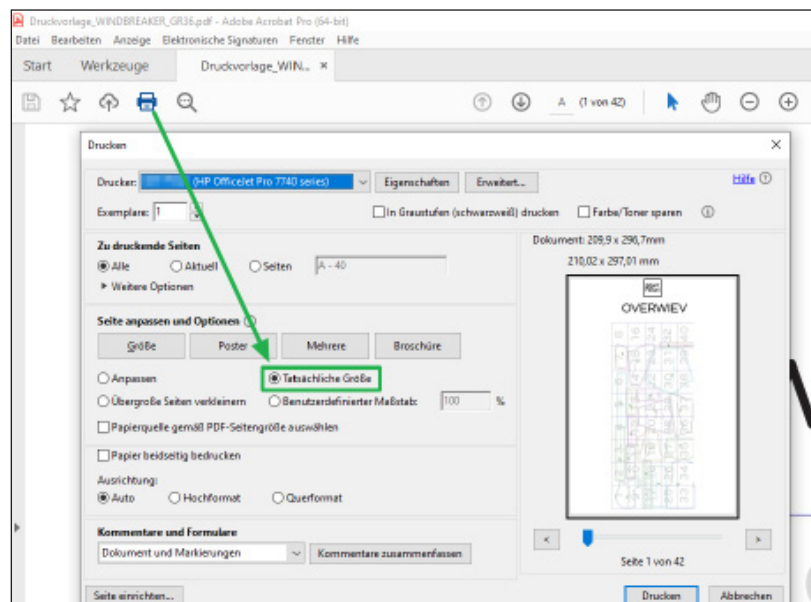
Druckvorlage_WINDBREAKER_GR36.pdf - Adobe Acrobat Pro (64-bit)
Datei Bearbeiten Anzeige Elektronische Signaturen Fenster Hilfe
Start Werkzeuge Druckvorlage_WIN... ×
A (1 von 42)

Drucken ×
Drucker: (HP OfficeJet Pro 7740 series) Eigenschaften Erweitert... Hilfe
Exemplare: 1 In Graustufen (schwarzweiß) drucken Farbe/Toner sparen
Zu druckende Seiten
Alle Aktuell Seiten 1 - 40
▸ Weitere Optionen
Seite anpassen und Optionen
Größe Poster Mehrere Broschüre
Anpassen Tatsächliche Größe
Übergroße Seiten verkleinern Benutzerdefinierter Maßstab: 100 %
Papierquelle gemäß PDF-Seitengröße auswählen
Papier beidseitig bedrucken
Ausrichtung:
Auto Hochformat Querformat
Kommentare und Formulare
Dokument und Markierungen Kommentare zusammenfassen
Dokument: 209,9 x 296,7mm
210,02 x 297,01 mm
OVERWIEV
Seite 1 von 42
Seite einrichten... Drucken Abbrechen